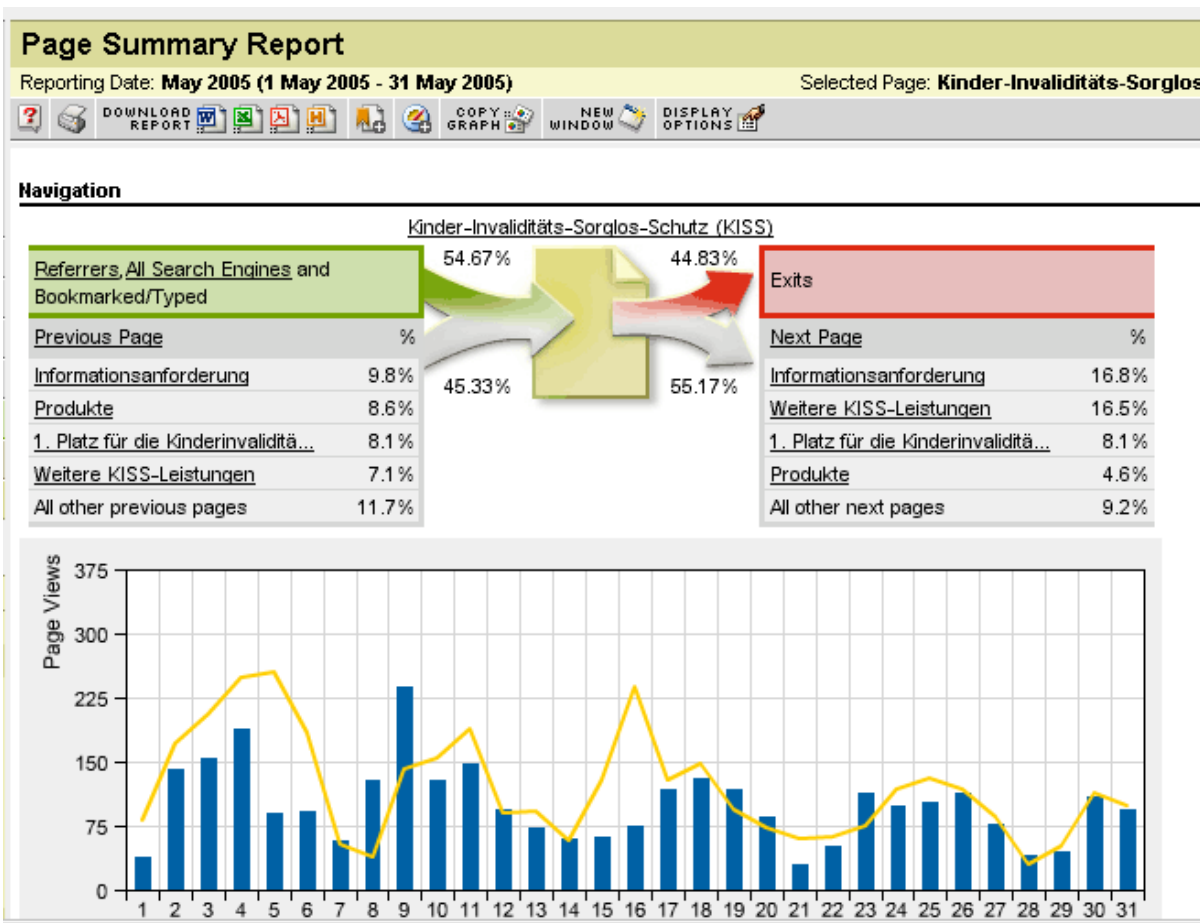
Page Summary Report

Reporting Date: May 2005 (1 May 2005 - 31 May 2005)

Selected Page: Kinder-Invaliditäts-Sorglos

DOWNLOAD REPORT COPY GRAPH NEW WINDOW DISPLAY OPTIONS

Navigation

Kinder-Invaliditäts-Sorglos-Schutz (KISS)

Referrers, All Search Engines and Bookmarked/Typed

54.67%

44.83%

Exits

45.33%

55.17%

| Previous Page | % |
|---|---|
| Informationsanforderung | 9.8% |
| Produkte | 8.6% |
| 1. Platz für die Kinderinvaliditä... | 8.1% |
| Weitere KISS-Leistungen | 7.1% |
| All other previous pages | 11.7% |

| Next Page | % |
|---|---|
| Informationsanforderung | 16.8% |
| Weitere KISS-Leistungen | 16.5% |
| 1. Platz für die Kinderinvaliditä... | 8.1% |
| Produkte | 4.6% |
| All other next pages | 9.2% |

Page Views

375
300
225
150
75
0

1 2 3 4 5 6 7 8 9 10 11 12 13 14 15 16 17 18 19 20 21 22 23 24 25 26 27 28 29 30 31